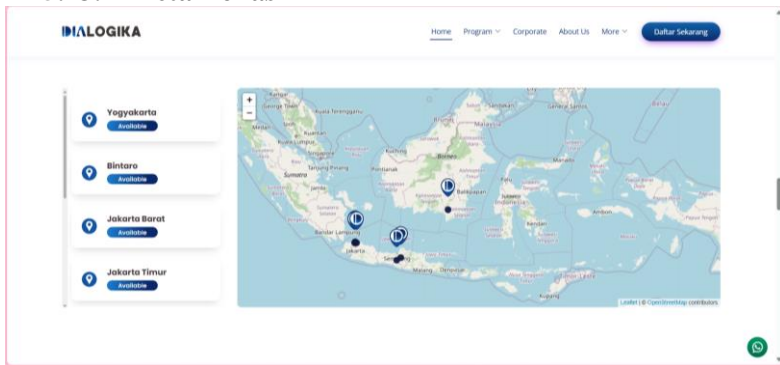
DIALOGIKA

Home Program Corporate About Us More Daftar Sekarang

Yogyakarta
Available

Bintaro
Available

Jakarta Barat
Available

Jakarta Timur
Available

+
−

Malaysia
Sumatra
Borneo
Kuching
Pontianak
Balikpapan
Palu
Bandar Lampung
Jakarta
Semarang
Malang
Ambon
Kupang
Medan
Kuala Lumpur
Singapore
Banda Aceh
Samarinda

Leaflet | © OpenStreetMap contributors